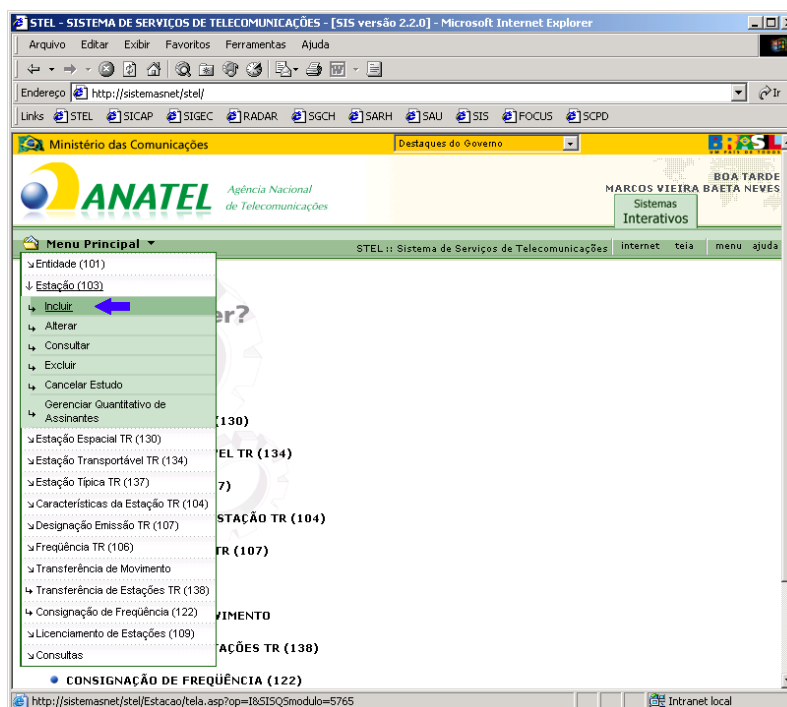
STEL - SISTEMA DE SERVIÇOS DE TELECOMUNICAÇÕES - [SIS versão 2.2.0] - Microsoft Internet Explorer

Arquivo Editar Exibir Favoritos Ferramentas Ajuda

Endereço http://sistemasnet/stel/

Ir

Links STEL SICAP SIGEC RADAR SGCH SARH SAU SIS FOCUS SCPD

Ministério das Comunicações

Destaques do Governo

BRASIL UM PAÍS DE TODOS

ANATEL Agência Nacional de Telecomunicações

BOA TARDE
MARCOS VIEIRA BAETA NEVES

Sistemas Interativos

Menu Principal

STEL :: Sistema de Serviços de Telecomunicações

internet teia menu ajuda

Entidade (101)
Estação (103)
Incluir
Alterar
Consultar
Excluir
Cancelar Estudo
Gerenciar Quantitativo de Assinantes
Estação Espacial TR (130)
Estação Transportável TR (134)
Estação Típica TR (137)
Características da Estação TR (104)
Designação Emissão TR (107)
Freqüência TR (106)
Transferência de Movimento
Transferência de Estações TR (138)
Consignação de Freqüência (122)
Licenciamento de Estações (109)
Consultas

er?

(130)
EL TR (134)
7)
STAÇÃO TR (104)
TR (107)
VIMENTO
TAÇÕES TR (138)
CONSIGNAÇÃO DE FREQÜÊNCIA (122)

http://sistemasnet/stel/Estacao/tela.asp?op=I&SISQSmodulo=5765

Intranet local